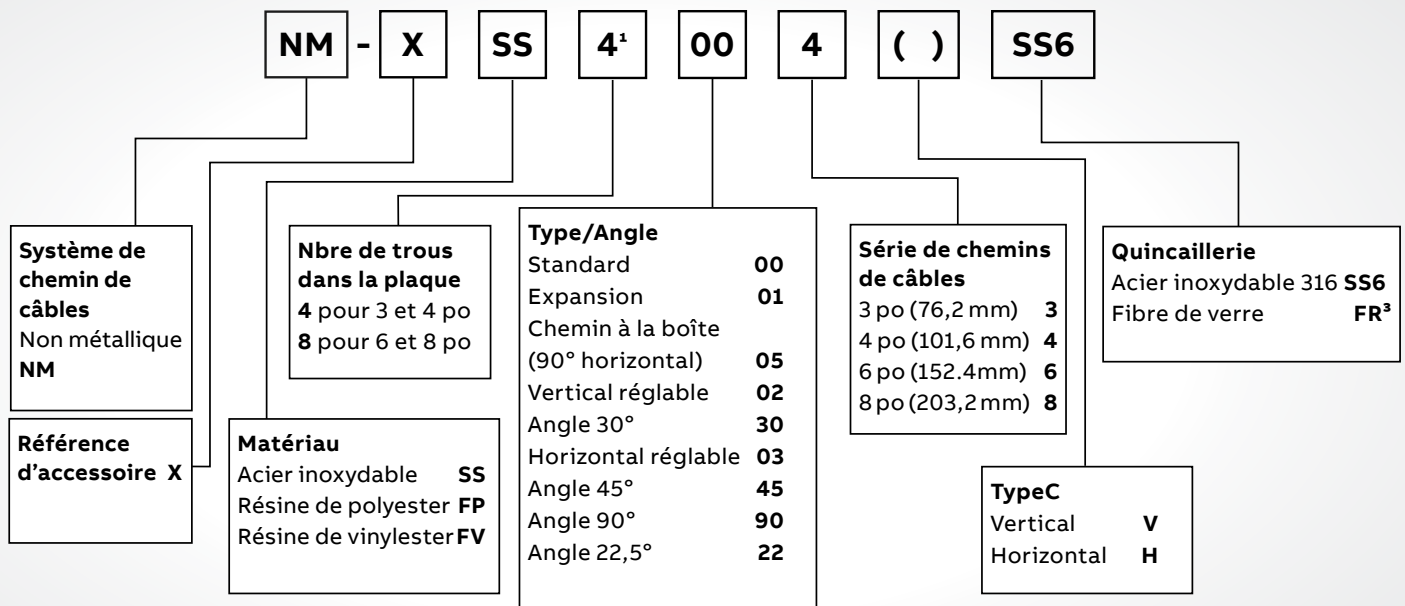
NM - X SS $4^1$ 00 4 ( ) SS6

Système de chemin de câbles
Non métallique NM

Référence d'accessoire X

Nbre de trous dans la plaque
4 pour 3 et 4 po
8 pour 6 et 8 po

Matériau
Acier inoxydable SS
Résine de polyester FP
Résine de vinylester FV

Type/Angle
Standard 00
Expansion 01
Chemin à la boîte (90° horizontal) 05
Vertical réglable 02
Angle 30° 30
Horizontal réglable 03
Angle 45° 45
Angle 90° 90
Angle 22,5° 22

Série de chemins de câbles
3 po (76,2 mm) 3
4 po (101,6 mm) 4
6 po (152.4mm) 6
8 po (203,2 mm) 8

TypeC
Vertical V
Horizontal H

Quincaillerie
Acier inoxydable 316 SS6
Fibre de verre $FR^3$